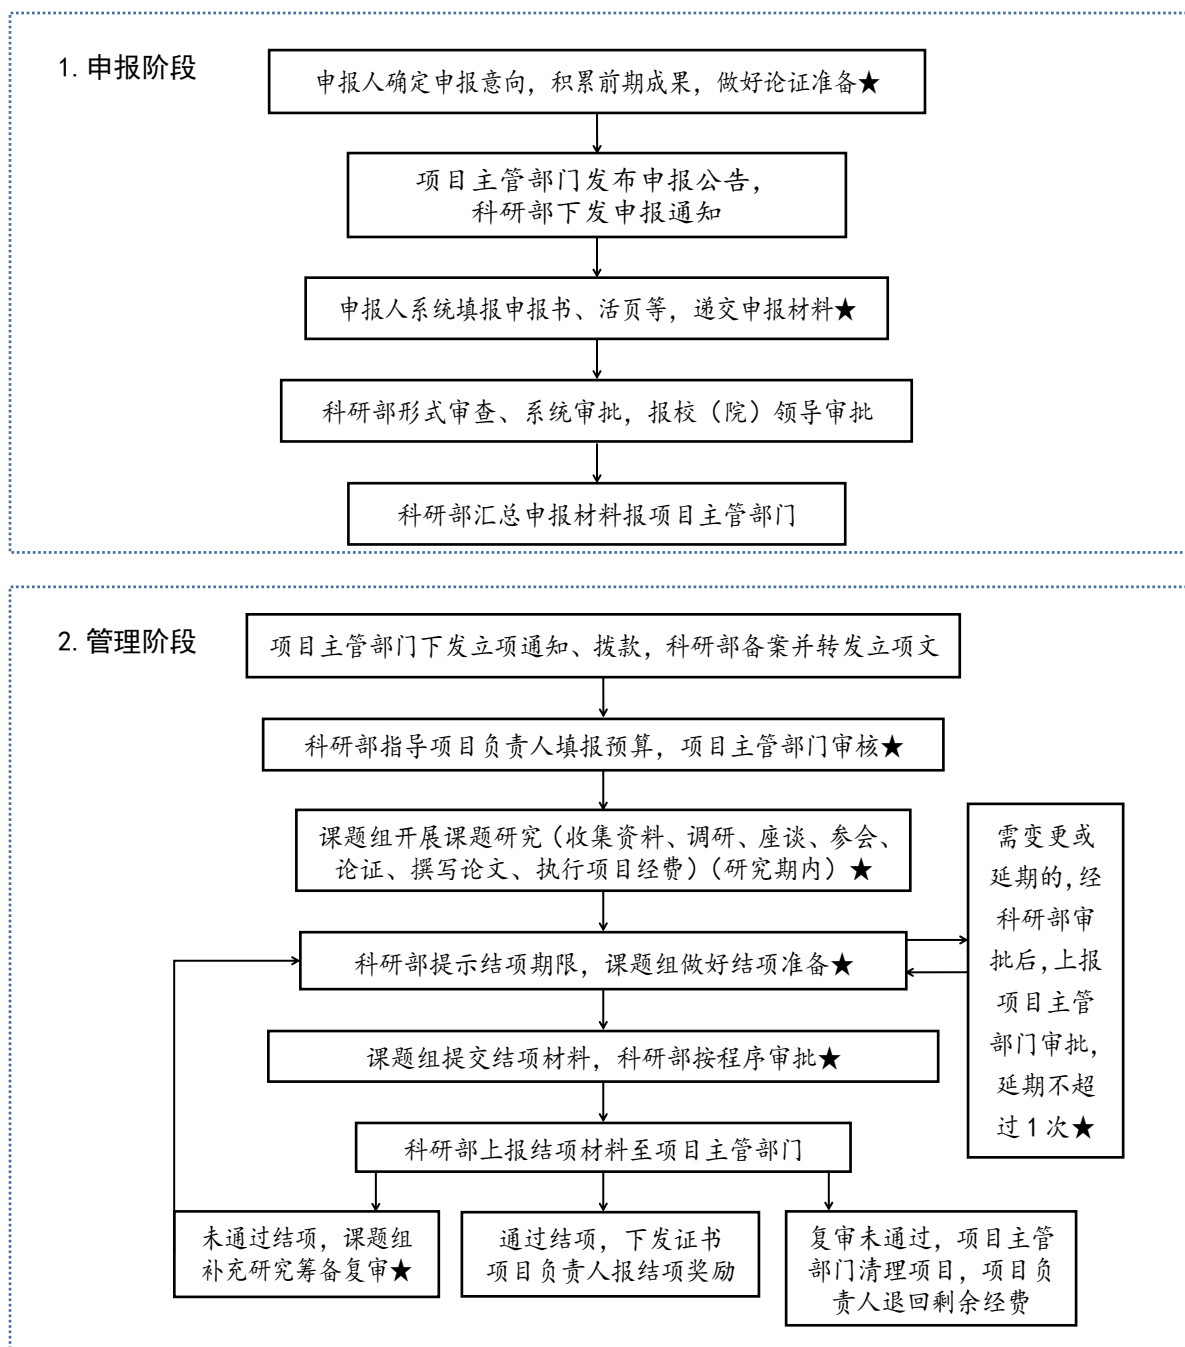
1. 申报阶段

申报人确定申报意向，积累前期成果，做好论证准备★

项目主管部门发布申报公告，科研部下发申报通知

申报人系统填报申报书、活页等，递交申报材料★

科研部形式审查、系统审批，报校（院）领导审批

科研部汇总申报材料报项目主管部门

2. 管理阶段

项目主管部门下发立项通知、拨款，科研部备案并转发立项文

科研部指导项目负责人填报预算，项目主管部门审核★

课题组开展课题研究（收集资料、调研、座谈、参会、论证、撰写论文、执行项目经费）（研究期内）★

需变更或延期的，经科研部审批后，上报项目主管部门审批，延期不超过 1 次★

科研部提示结项期限，课题组做好结项准备★

课题组提交结项材料，科研部按程序审批★

科研部上报结项材料至项目主管部门

未通过结项，课题组补充研究筹备复审★

通过结项，下发证书项目负责人报结项奖励

复审未通过，项目主管部门清理项目，项目负责人退回剩余经费